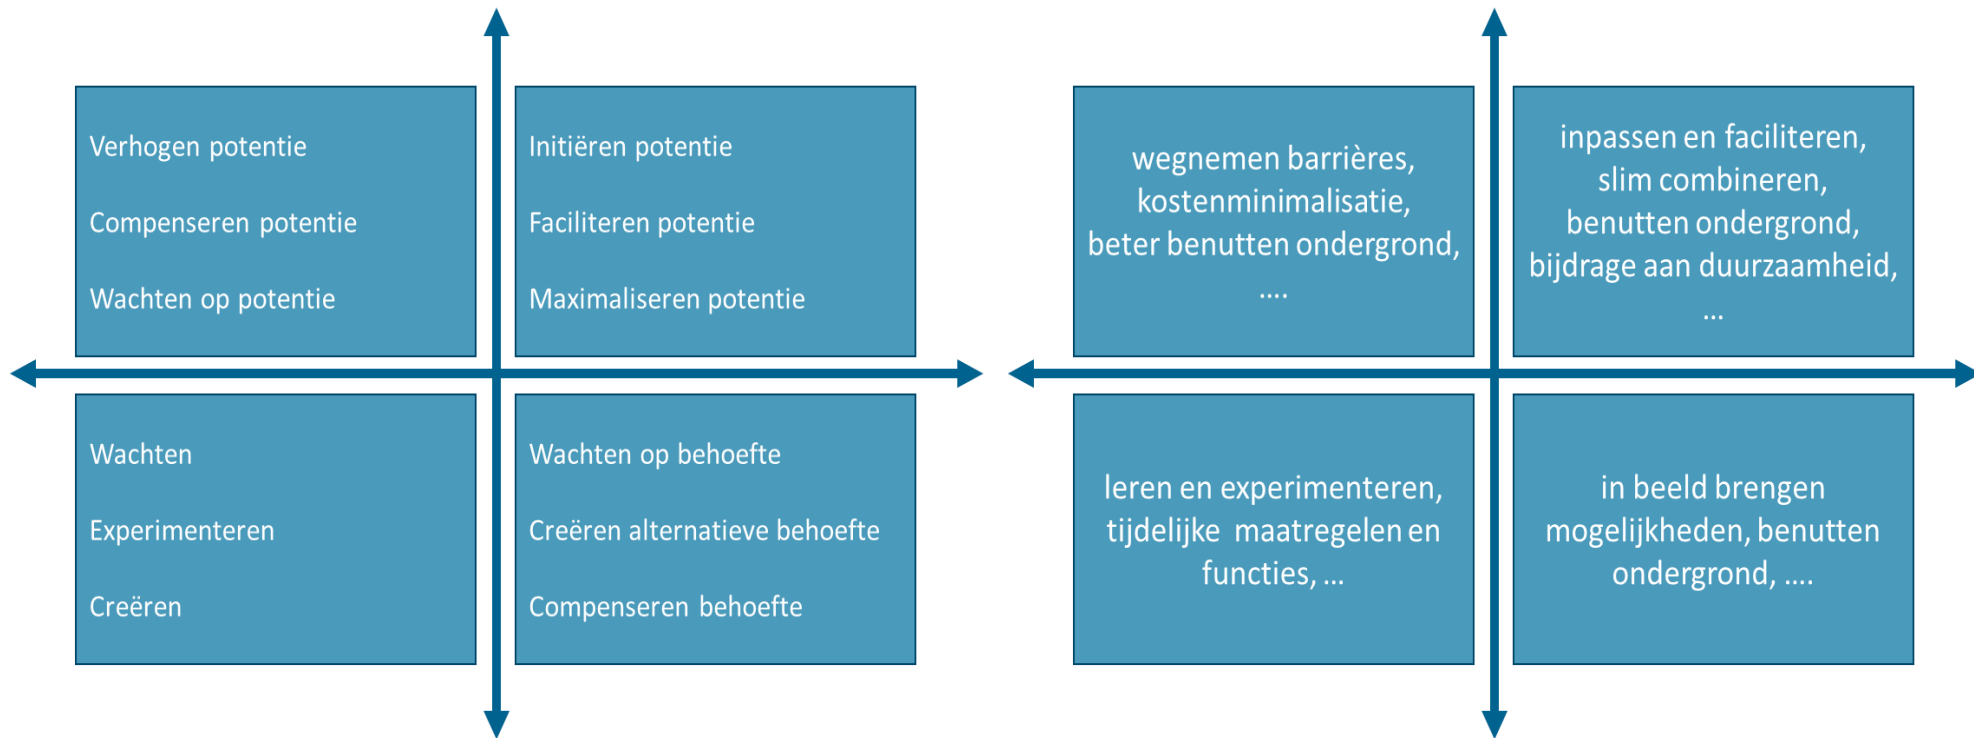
Verhogen potentie

Compenseren potentie

Wachten op potentie

Initiëren potentie

Faciliteren potentie

Maximaliseren potentie

Wachten

Experimenteren

Creëren

Wachten op behoefte

Creëren alternatieve behoefte

Compenseren behoefte

wegnemen barrières, kostenminimalisatie, beter benutten ondergrond, ....

inpassen en faciliteren, slim combineren, benutten ondergrond, bijdrage aan duurzaamheid, ...

leren en experimenteren, tijdelijke maatregelen en functies, ...

in beeld brengen mogelijkheden, benutten ondergrond, ....